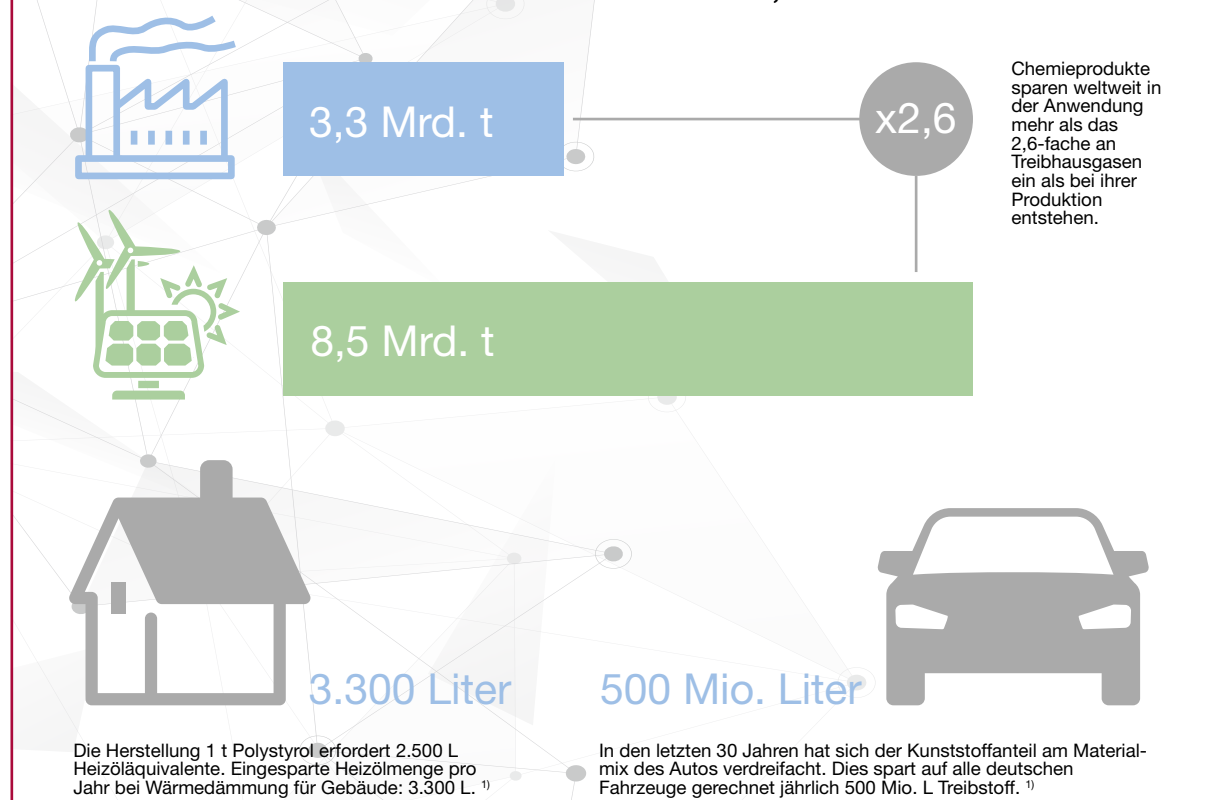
3,3 Mrd. t

x2,6

Chemieprodukte sparen weltweit in der Anwendung mehr als das 2,6-fache an Treibhausgasen ein als bei ihrer Produktion entstehen.

8,5 Mrd. t

3.300 Liter

500 Mio. Liter

Die Herstellung 1 t Polystyrol erfordert 2.500 L Heizöläquivalente. Eingesparte Heizölmenge pro Jahr bei Wärmedämmung für Gebäude: 3.300 L. $^{1)}$

In den letzten 30 Jahren hat sich der Kunststoffanteil am Materialmix des Autos verdreifacht. Dies spart auf alle deutschen Fahrzeuge gerechnet jährlich 500 Mio. L Treibstoff. $^{1)}$